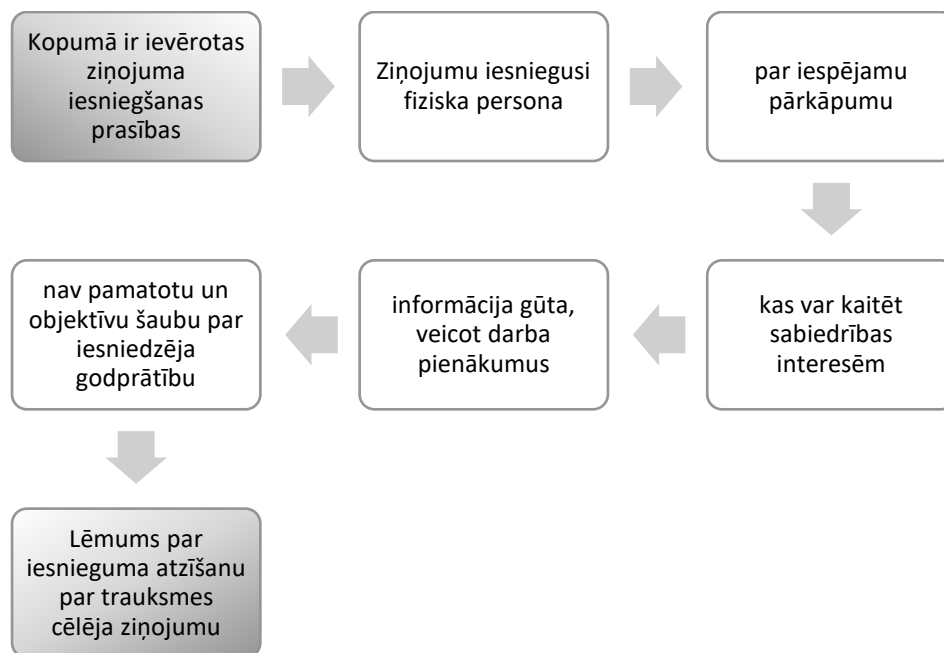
Kopumā ir ievērotas ziņojuma iesniegšanas prasības

Ziņojumu iesniegusi fiziska persona

par iespējamu pārkāpumu

kas var kaitēt sabiedrības interesēm

informācija gūta, veicot darba pienākumus

nav pamatotu un objektīvu šaubu par iesniedzēja godprātību

Lēmums par iesnieguma atzīšanu par trauksmes cēlēja ziņojumu